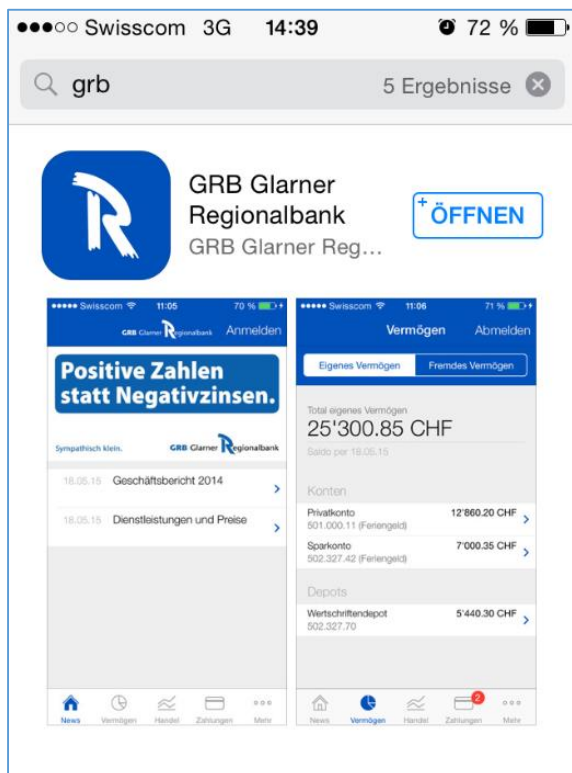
●●●○○ Swisscom 3G 14:39 72 %

grb 5 Ergebnisse

GRB Glarner Regionalbank

GRB Glarner Reg...

ÖFFNEN

●●●●● Swisscom 11:05 70 %

GRB Glarner Regionalbank Anmelden

Positive Zahlen statt Negativzinsen.

Sympathisch klein. GRB Glarner Regionalbank

18.05.15 Geschäftsbericht 2014

18.05.15 Dienstleistungen und Preise

News Vermögen Handel Zahlungen Mehr

●●●●● Swisscom 11:06 71 %

Vermögen Abmelden

Eigenes Vermögen Fremdes Vermögen

Total eigenes Vermögen

25'300.85 CHF

Saldo per 18.05.15

Konten

Privatkonto 12'860.20 CHF
501.000.11 (Feriengeld)

Sparkonto 7'000.35 CHF
502.327.42 (Feriengeld)

Depots

Wertschriftendepot 5'440.30 CHF
502.327.70

News Vermögen Handel 2 Zahlungen Mehr